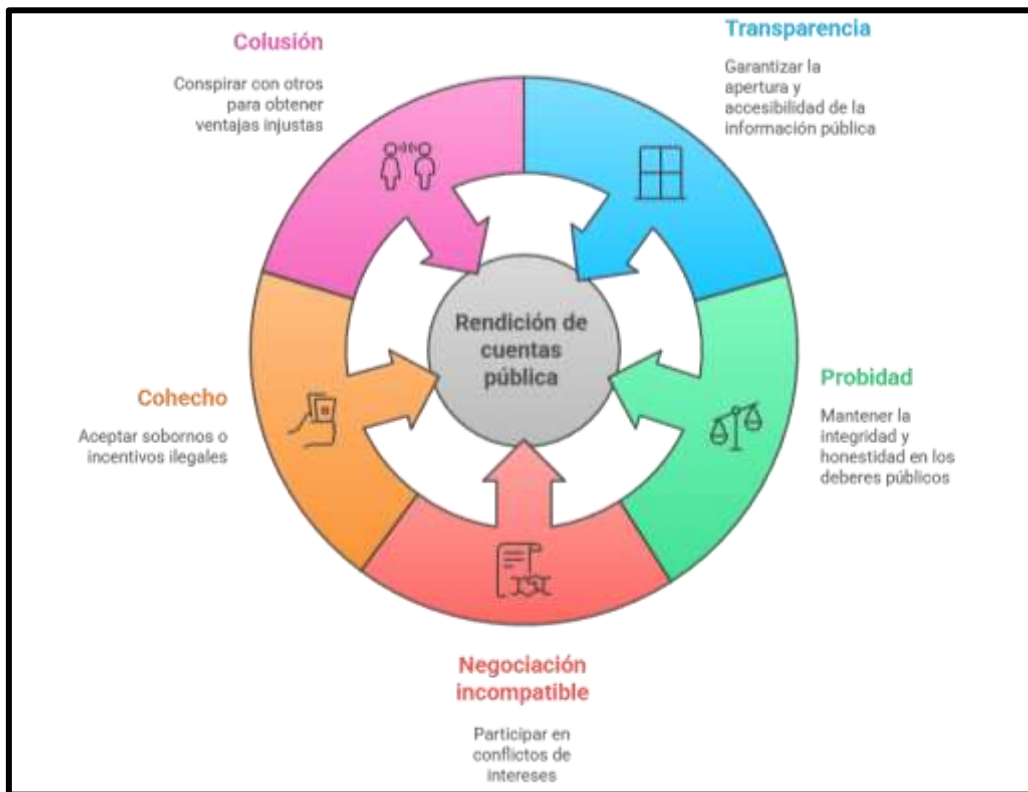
Colusión

Conspirar con otros para obtener ventajas injustas

Transparencia

Garantizar la apertura y accesibilidad de la información pública

Rendición de cuentas pública

Cohecho

Aceptar sobornos o incentivos ilegales

Probidad

Mantener la integridad y honestidad en los deberes públicos

Negociación incompatible

Participar en conflictos de intereses